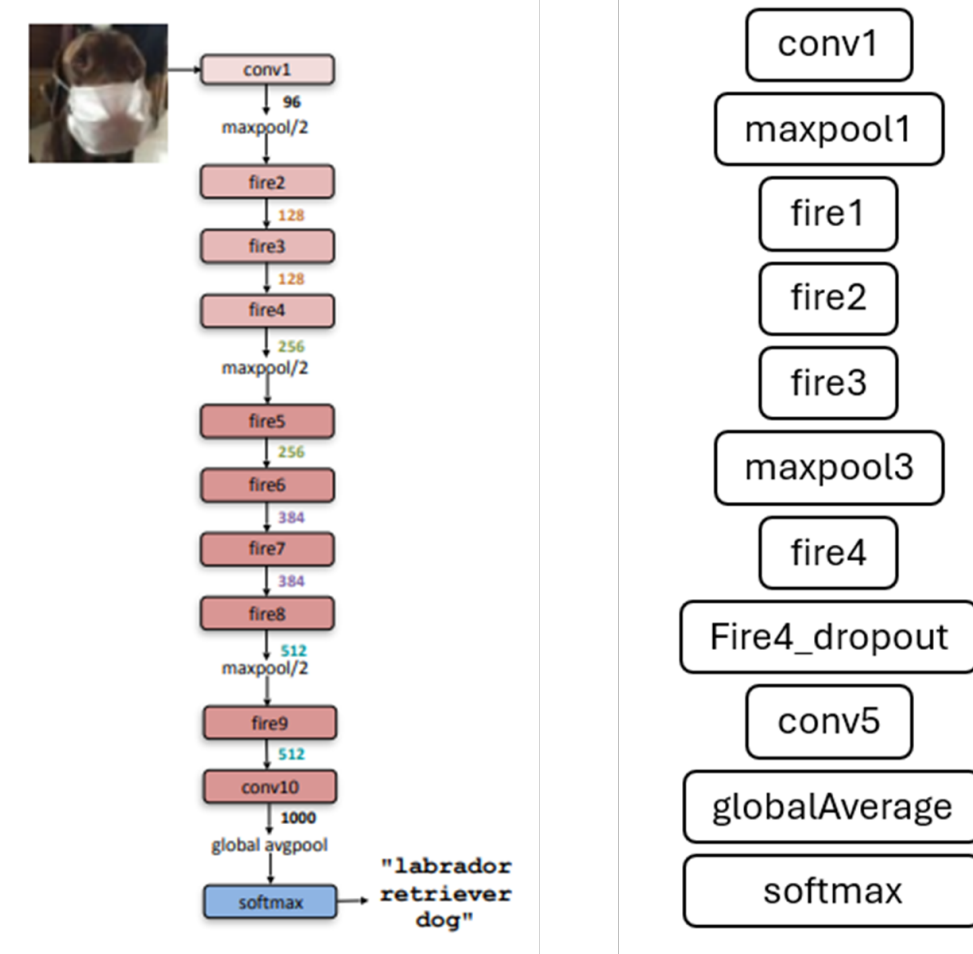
conv1
96
maxpool/2
fire2
128
fire3
128
fire4
256
maxpool/2
fire5
256
fire6
384
fire7
384
fire8
512
maxpool/2
fire9
512
conv10
1000
global avgpool
softmax
"labrador retriever dog"

conv1
maxpool1
fire1
fire2
fire3
maxpool3
fire4
Fire4_dropout
conv5
globalAverage
softmax